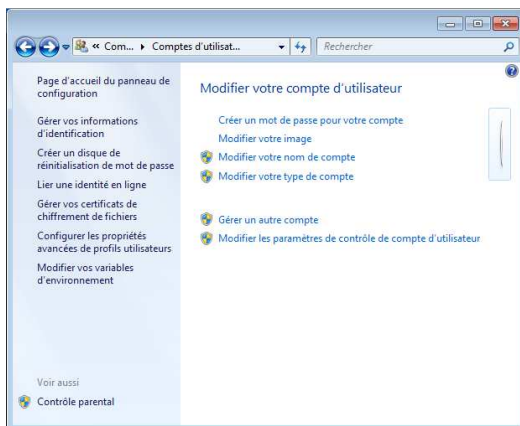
« Com... ▸ Comptes d'utilisat...

Rechercher

Page d'accueil du panneau de configuration

Gérer vos informations d'identification

Créer un disque de réinitialisation de mot de passe

Lier une identité en ligne

Gérer vos certificats de chiffrement de fichiers

Configurer les propriétés avancées de profils utilisateurs

Modifier vos variables d'environnement

Voir aussi

Contrôle parental

Modifier votre compte d'utilisateur

Créer un mot de passe pour votre compte

Modifier votre image

Modifier votre nom de compte

Modifier votre type de compte

Gérer un autre compte

Modifier les paramètres de contrôle de compte d'utilisateur